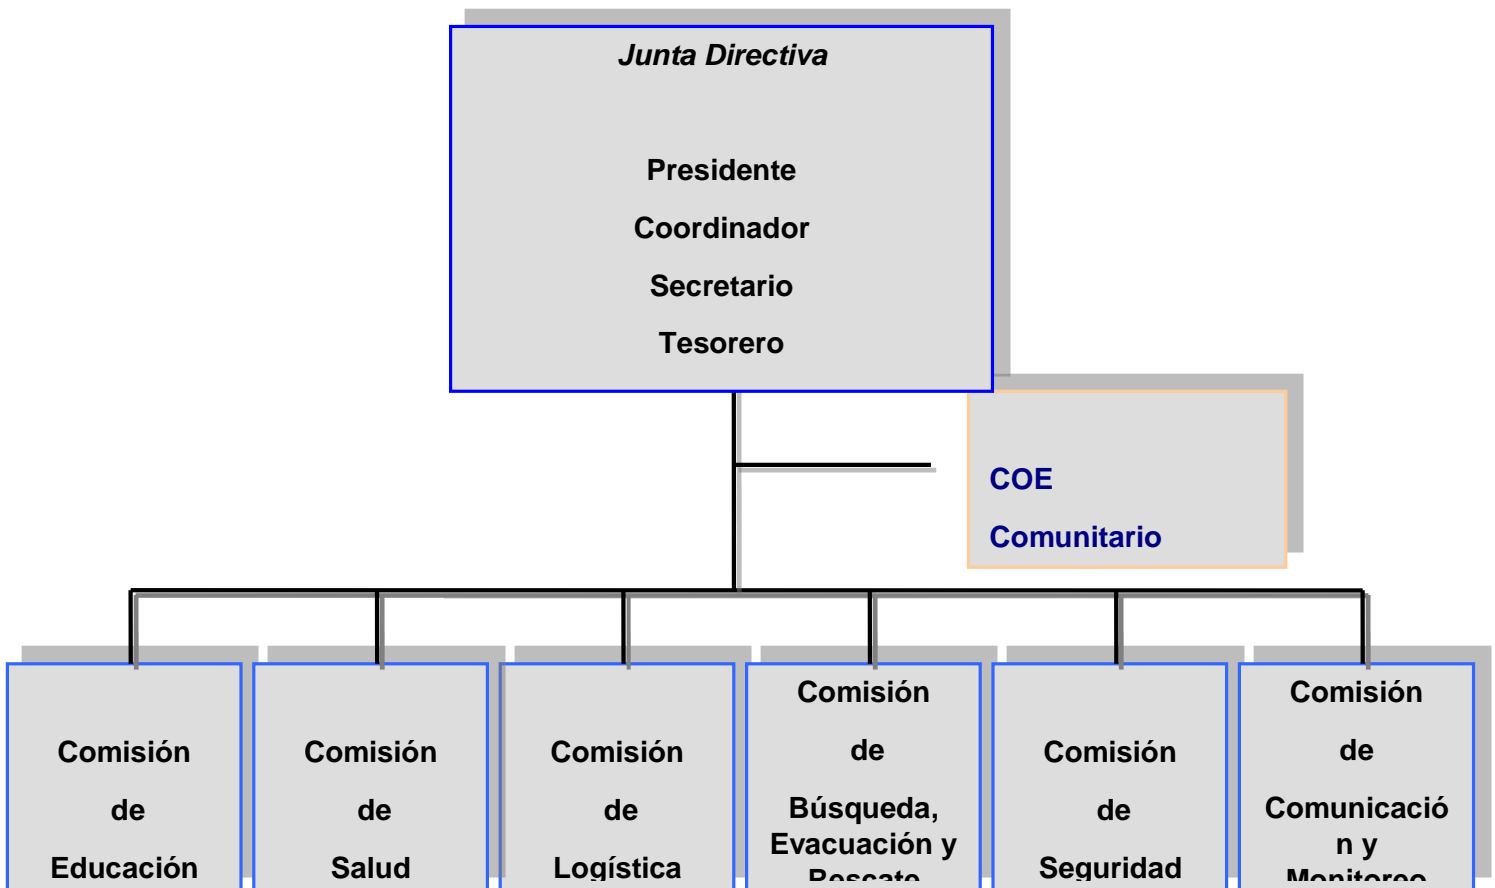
Junta Directiva

Presidente

Coordinador

Secretario

Tesorero

COE

Comunitario

Comisión de Educación

Comisión de Salud

Comisión de Logística

Comisión de Búsqueda, Evacuación y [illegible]

Comisión de Seguridad

Comisión de Comunicació n y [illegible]